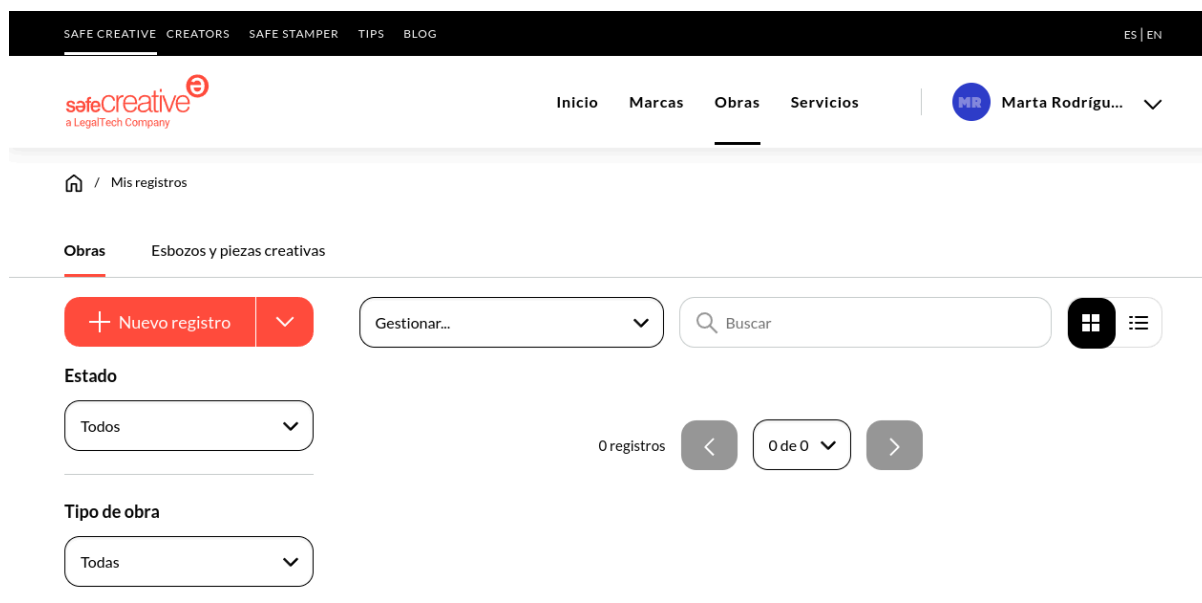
SAFE CREATIVE CREATORS SAFE STAMPER TIPS BLOG

ES | EN

safecreative
a LegalTech Company

Inicio Marcas Obras Servicios

MR Marta Rodrígu...

/ Mis registros

Obras Esbozos y piezas creativas

Nuevo registro

Gestionar...

Buscar

Estado

Todos

0 registros

0 de 0

Tipo de obra

Todas